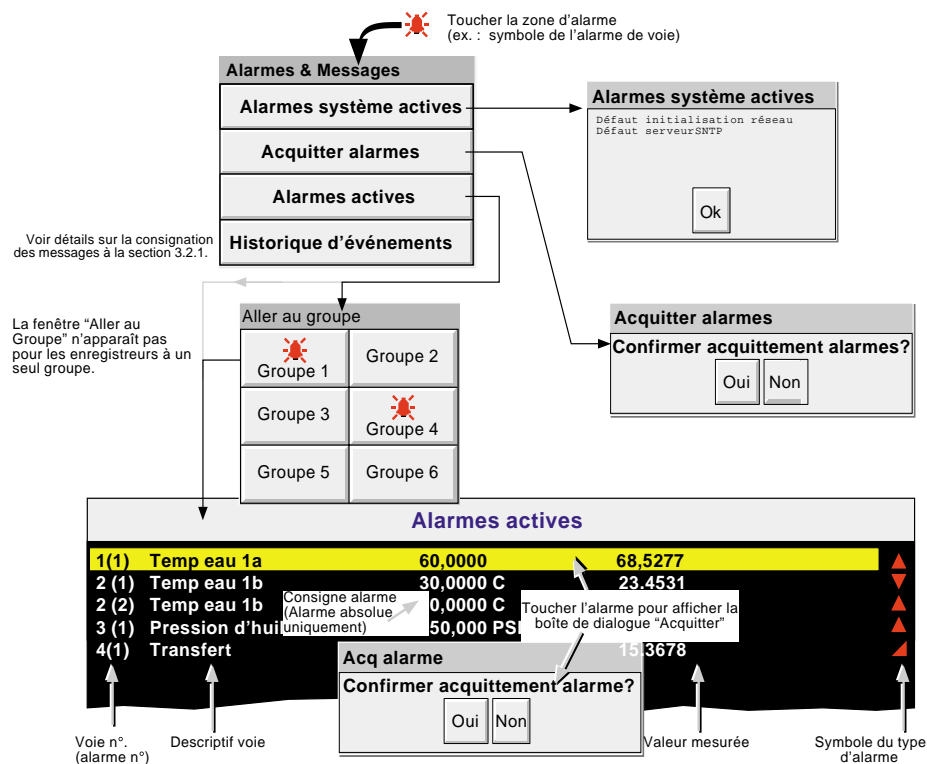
Toucher la zone d'alarme (ex. : symbole de l'alarme de voie)

Alarmes & Messages

Alarmes système actives

Acquitter alarmes

Alarmes actives

Historique d'événements

Voir détails sur la consignation des messages à la section 3.2.1.

Alarmes système actives

Défaut initialisation réseau
Défaut serveurSNTP

Ok

La fenêtre “Aller au Groupe” n'apparaît pas pour les enregistreurs à un seul groupe.

Aller au groupe

| Groupe 1 | Groupe 2 |
|---|---|
| Groupe 3 | Groupe 4 |
| Groupe 5 | Groupe 6 |

Acquitter alarmes

Confirmer acquittement alarmes?

Oui Non

Alarmes actives

1(1) Temp eau 1a 60,0000 68,5277
2 (1) Temp eau 1b 30,0000 C 23.4531
2 (2) Temp eau 1b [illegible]0,0000 C
3 (1) Pression d'hui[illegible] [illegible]50,000 PS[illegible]
4(1) Transfert 15.3678

Consigne alarme (Alarme absolue uniquement)

Toucher l'alarme pour afficher la boîte de dialogue “Acquitter”

Acq alarme

Confirmer acquittement alarme?

Oui Non

Voie n°. (alarme n°)

Descriptif voie

Valeur mesurée

Symbole du type d'alarme